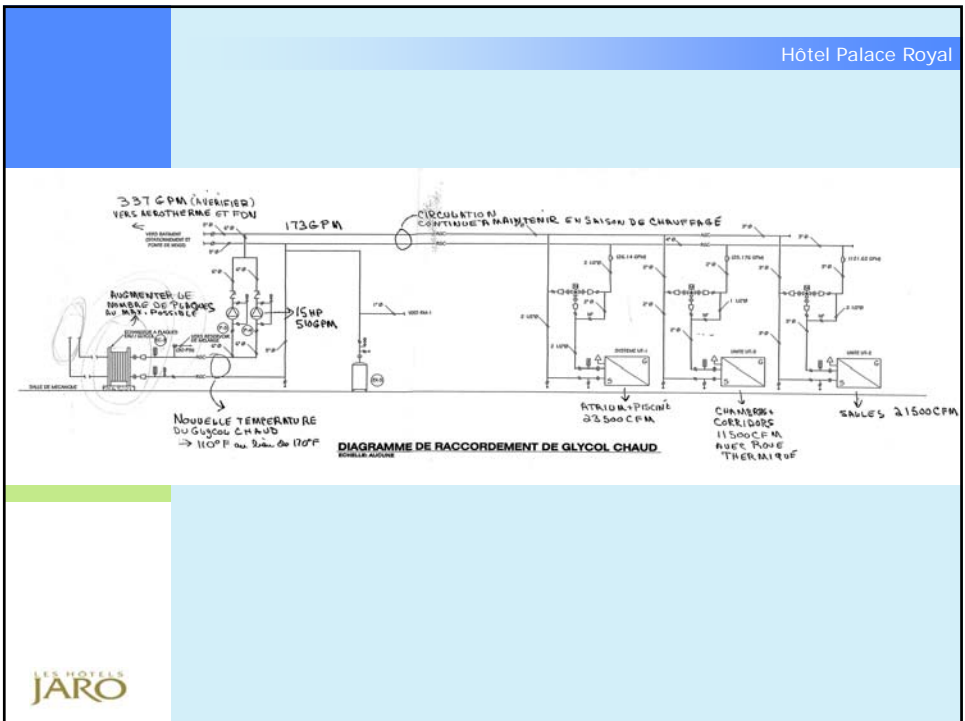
Hôtel Palace Royal

337 GPM (A VERIFIER) VERS AEROTHERME ET FON

173 GPM

CIRCULATION CONTINUE A MAINTENIR EN SAISON DE CHAUFFAGE

AUGMENTER LE NOMBRE DE PLAQUES AU MAX. POSSIBLE

15 HP 510 GPM

SALLE DE MECANIQUE

SYSTEME UF-1

UNITE UF-2

UNITE UF-3

ATRIUM + PISCINE 23500 CFM

CHAMBRES + CORRIDORS 11500 CFM AVEC ROUE THERMIQUE

SALLES 21500 CFM

NOUVELLE TEMPERATURE DU GLYCOL CHAUD → 110°F au lieu de 170°F

DIAGRAMME DE RACCORDEMENT DE GLYCOL CHAUD
ECHELLE: AUCUNE

LES HÔTELS JARO